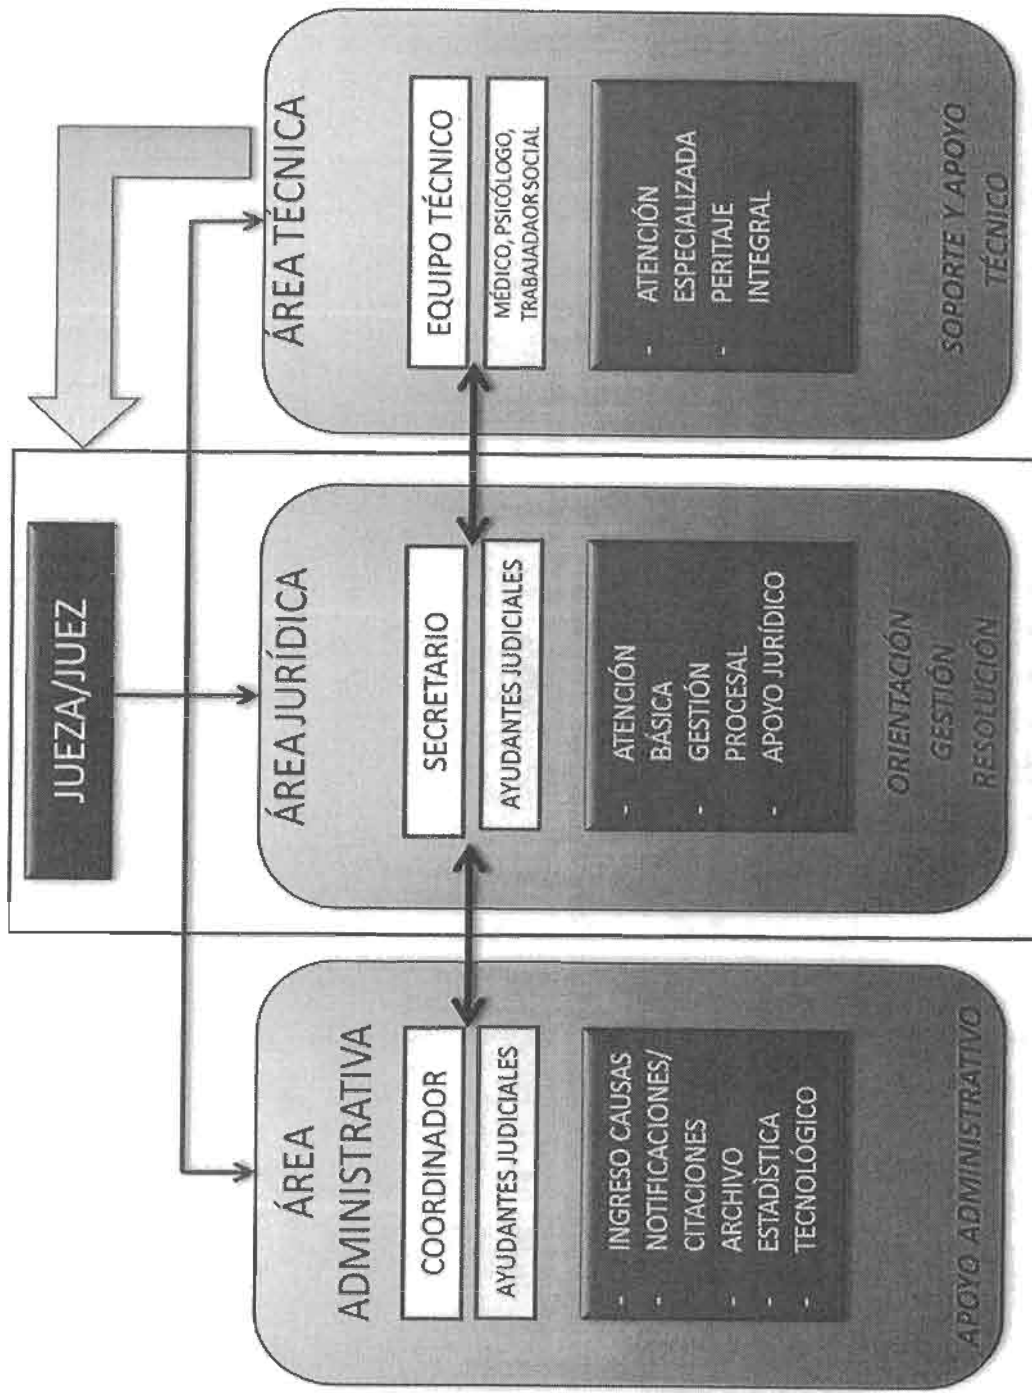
JUEZA/JUEZ

ÁREA TÉCNICA

EQUIPO TÉCNICO

MÉDICO, PSICÓLOGO, TRABAJADOR SOCIAL

- ATENCIÓN ESPECIALIZADA
- PERITAJE INTEGRAL

SOPORTE Y APOYO TÉCNICO

ÁREA JURÍDICA

SECRETARIO

AYUDANTES JUDICIALES

- ATENCIÓN BÁSICA
- GESTIÓN PROCESAL
- APOYO JURÍDICO

ORIENTACIÓN GESTIÓN RESOLUCIÓN

ÁREA ADMINISTRATIVA

COORDINADOR

AYUDANTES JUDICIALES

- INGRESO CAUSAS
- NOTIFICACIONES/ CITACIONES
- ARCHIVO
- ESTADÍSTICA
- TECNOLÓGICO

APOYO ADMINISTRATIVO